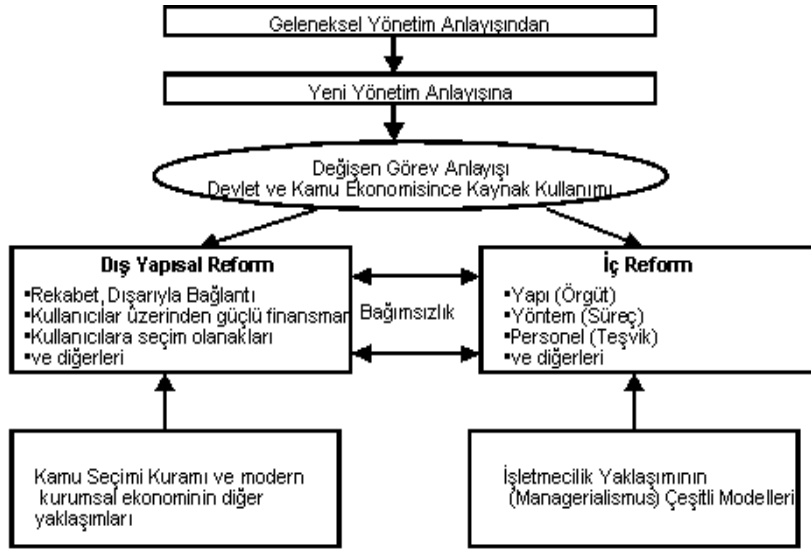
Geleneksel Yönetim Anlayışından

Yeni Yönetim Anlayışına

Değişen Görev Anlayışı
Devlet ve Kamu Ekonomisince Kaynak Kullanımı

Dış Yapısal Reform
▪Rekabet, Dışarıyla Bağlantı
▪Kullanıcılar üzerinden güçlü finansman
▪Kullanıcılara seçim olanakları
▪ve diğerleri

Bağımsızlık

İç Reform
▪Yapı (Örgüt)
▪Yöntem (Süreç)
▪Personel (Teşvik)
▪ve diğerleri

Kamu Seçimi Kuramı ve modern kurumsal ekonominin diğer yaklaşımları

İşletmecilik Yaklaşımının (Managerialismus) Çeşitli Modelleri